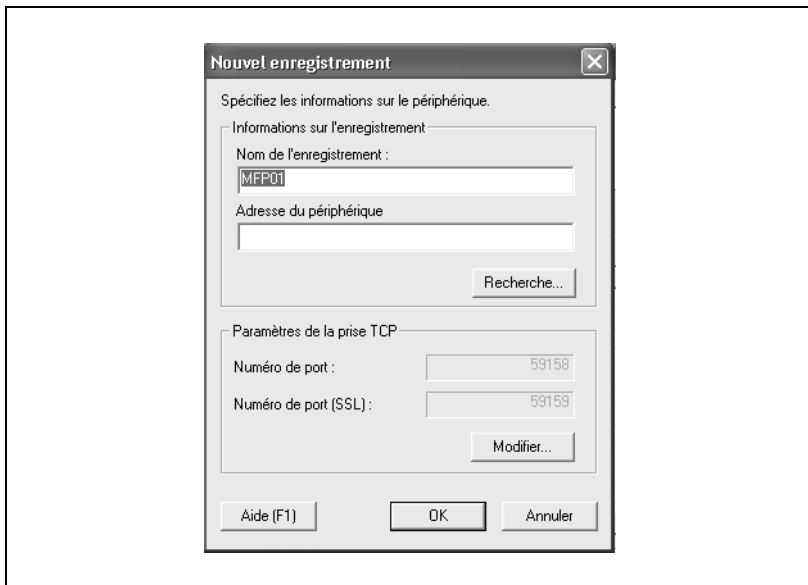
Nouvel enregistrement

Spécifiez les informations sur le périphérique.

Informations sur l'enregistrement

Nom de l'enregistrement :

MFP01

Adresse du périphérique

Recherche...

Paramètres de la prise TCP

Numéro de port : 59158

Numéro de port (SSL) : 59159

Modifier...

Aide (F1)

OK

Annuler